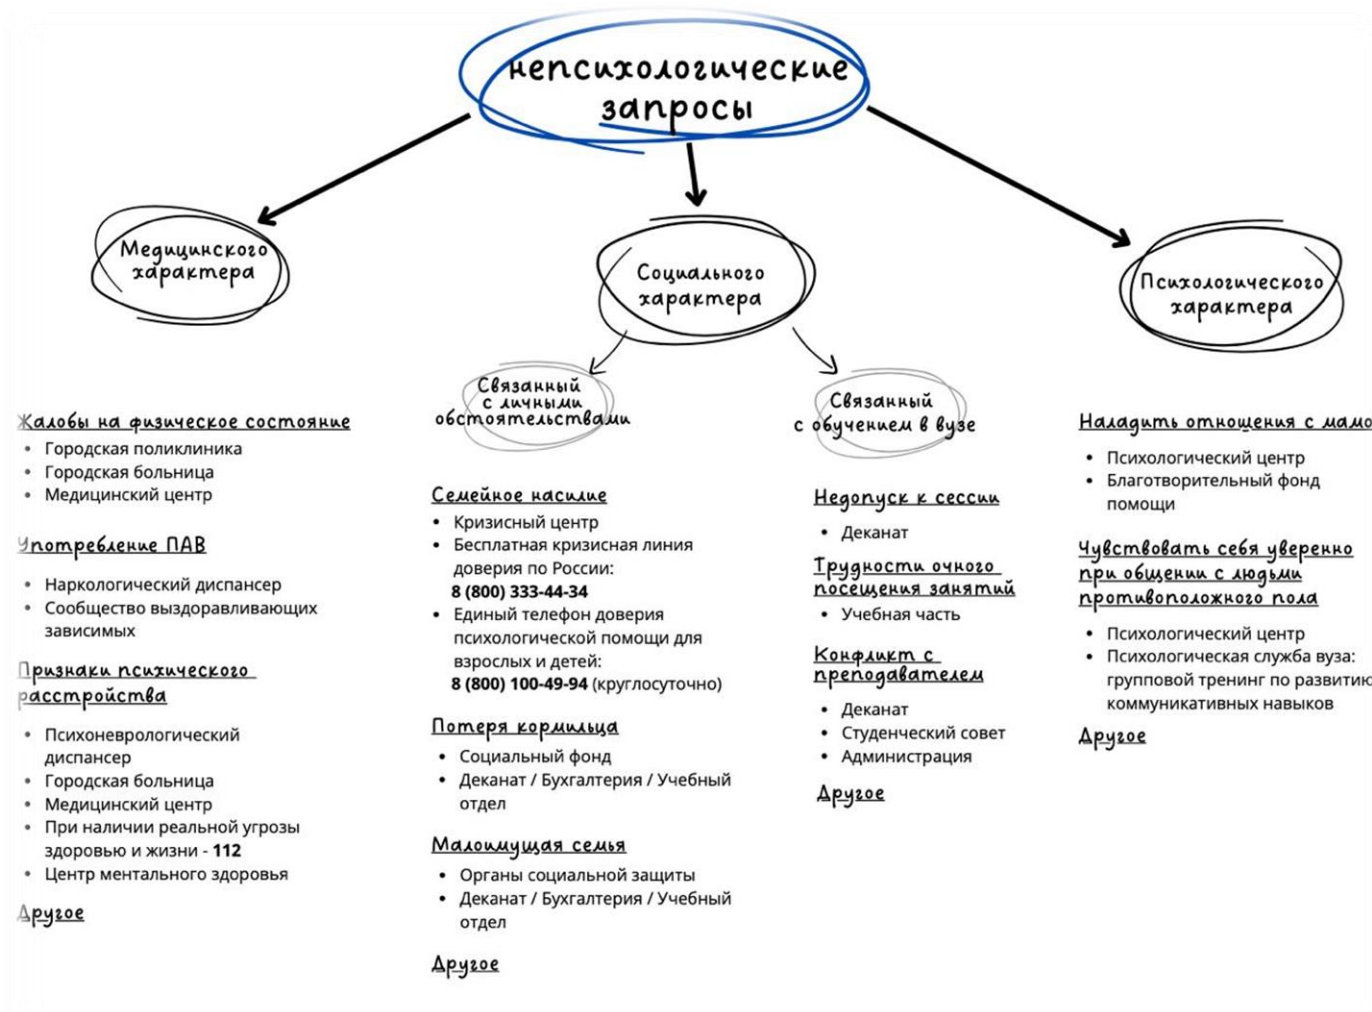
непсихологические запросы

Медицинского характера

Социального характера

Психологического характера

Связанный с личными обстоятельствами

Связанный с обучением в вузе

Жалобы на физическое состояние
- Городская поликлиника
- Городская больница
- Медицинский центр

Употребление ПАВ
- Наркологический диспансер
- Сообщество выздоравливающих зависимых

Признаки психического расстройства
- Психоневрологический диспансер
- Городская больница
- Медицинский центр
- При наличии реальной угрозы здоровью и жизни - **112**
- Центр ментального здоровья

Другое

Семейное насилие
- Кризисный центр
- Бесплатная кризисная линия доверия по России: **8 (800) 333-44-34**
- Единый телефон доверия психологической помощи для взрослых и детей: **8 (800) 100-49-94** (круглосуточно)

Потеря кормильца
- Социальный фонд
- Деканат / Бухгалтерия / Учебный отдел

Малоимущая семья
- Органы социальной защиты
- Деканат / Бухгалтерия / Учебный отдел

Другое

Недопуск к сессии
- Деканат

Трудности очного посещения занятий
- Учебная часть

Конфликт с преподавателем
- Деканат
- Студенческий совет
- Администрация

Другое

Наладить отношения с мамо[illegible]
- Психологический центр
- Благотворительный фонд помощи

Чувствовать себя уверенно при общении с людьми противоположного пола
- Психологический центр
- Психологическая служба вуза: групповой тренинг по развити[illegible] коммуникативных навыков

Другое